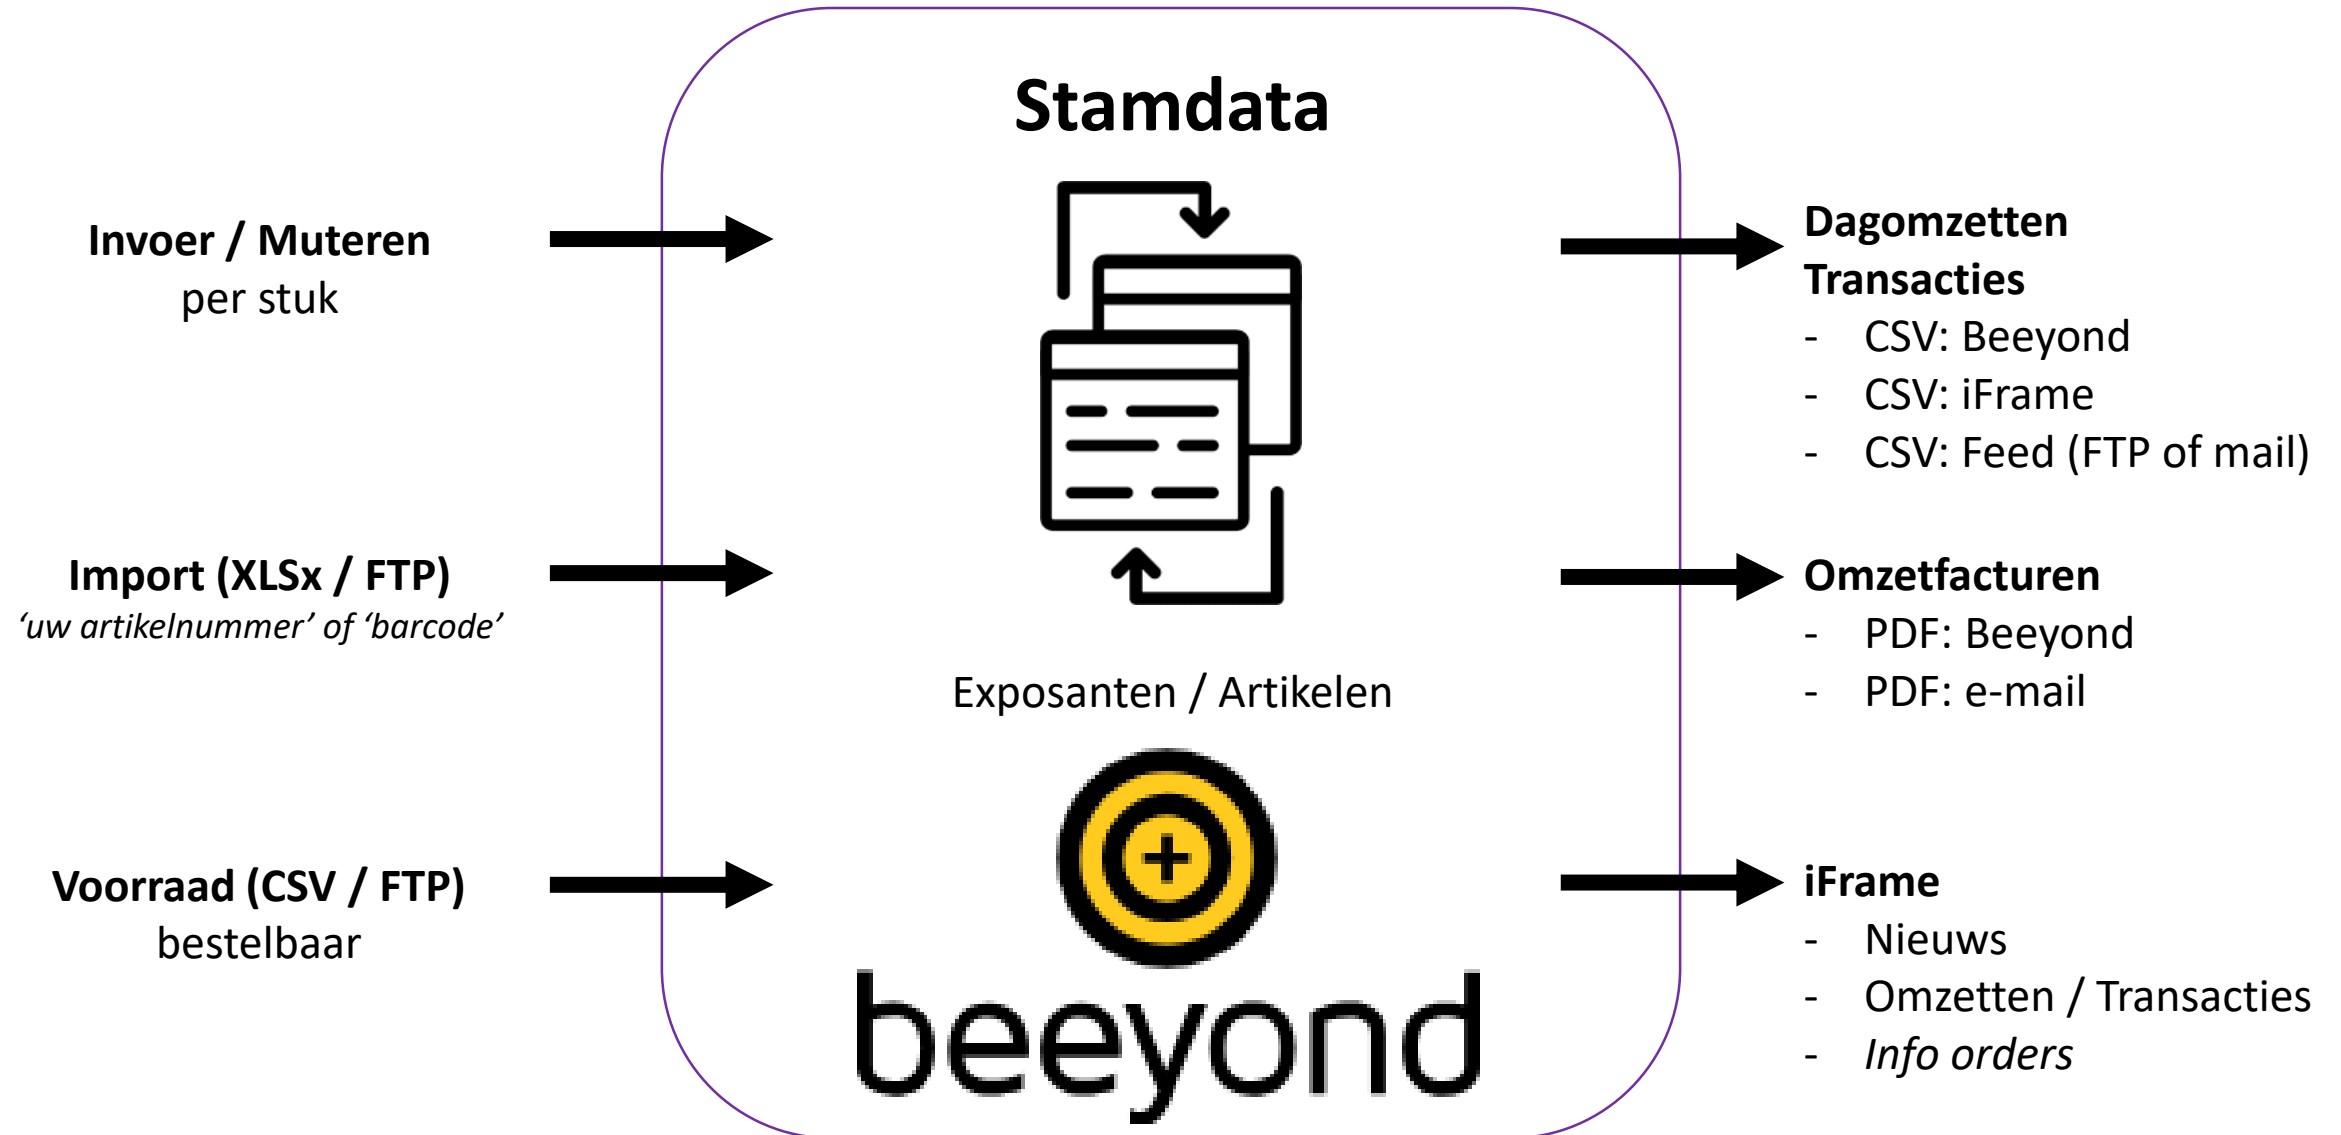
Invoer / Muteren
per stuk

Import (XLSx / FTP)
'uw artikelnummer' of 'barcode'

Voorraad (CSV / FTP)
bestelbaar

Stamdata

Exposanten / Artikelen

beeyond

Dagomzetten
Transacties
- CSV: Beeyond
- CSV: iFrame
- CSV: Feed (FTP of mail)

Omzetfacturen
- PDF: Beeyond
- PDF: e-mail

iFrame
- Nieuws
- Omzetten / Transacties
- *Info orders*